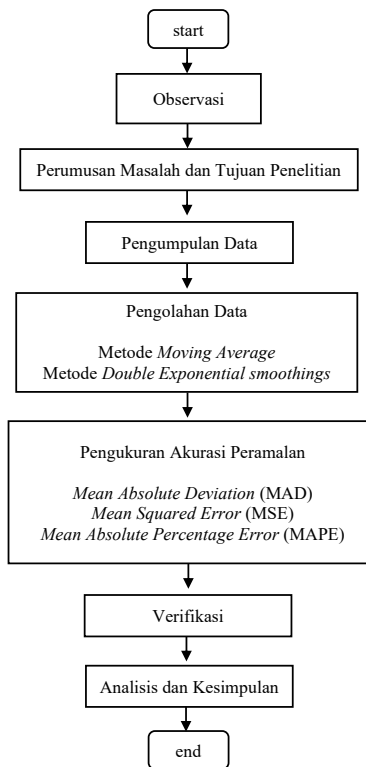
start

Observasi

Perumusan Masalah dan Tujuan Penelitian

Pengumpulan Data

Pengolahan Data

Metode Moving Average
Metode Double Exponential smoothings

Pengukuran Akurasi Peramalan

Mean Absolute Deviation (MAD)
Mean Squared Error (MSE)
Mean Absolute Percentage Error (MAPE)

Verifikasi

Analisis dan Kesimpulan

end